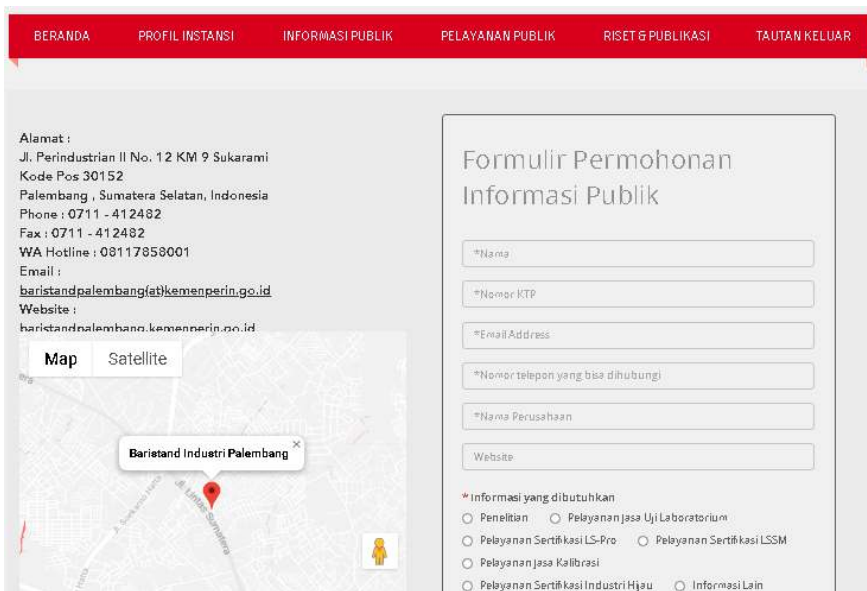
BERANDA PROFIL INSTANSI INFORMASI PUBLIK PELAYANAN PUBLIK RISET & PUBLIKASI TAUTAN KELUAR

Alamat :
Jl. Perindustrian II No. 12 KM 9 Sukarami
Kode Pos 30152
Palembang , Sumatera Selatan, Indonesia
Phone : 0711 - 412482
Fax : 0711 - 412482
WA Hotline : 08117858001
Email :
baristandpalembang(at)kemenperin.go.id
Website :
baristandpalembang.kemenperin.go.id

Map Satellite

Baristand Industri Palembang

Jl. Lintas Sumatera

Formulir Permohonan Informasi Publik

*Nama

*Nomor KTP

*Email Address

*Nomor telepon yang bisa dihubungi

*Nama Perusahaan

Website

* Informasi yang dibutuhkan
Penelitian
Pelayanan Jasa Uji Laboratorium
Pelayanan Sertifikasi LS-Pro
Pelayanan Sertifikasi LSSM
Pelayanan Jasa Kalibrasi
Pelayanan Sertifikasi Industri Hijau
Informasi Lain